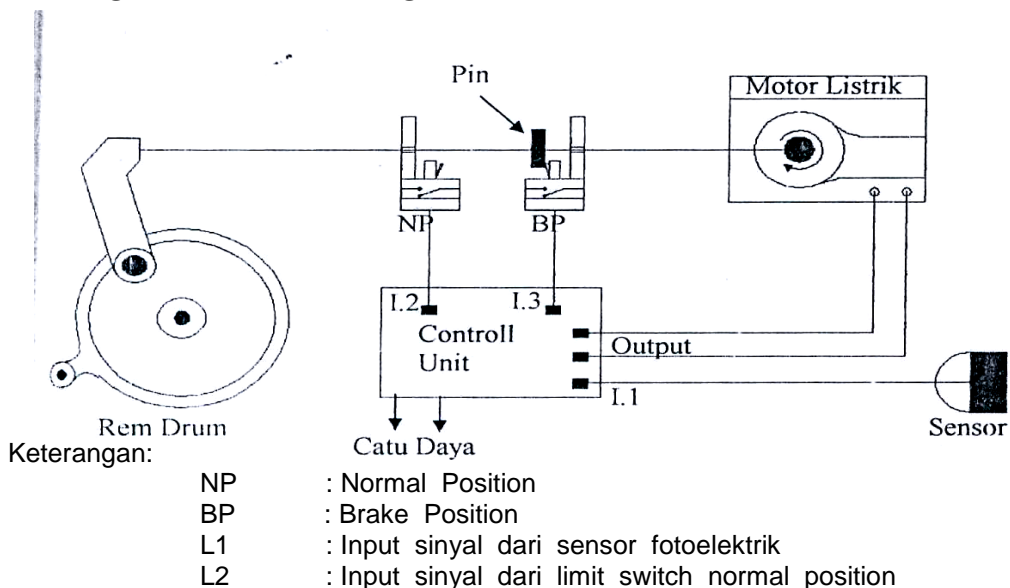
Pin

Motor Listrik

NP

BP

I.2

I.3

Controll Unit

Output

I.1

Rem Drum

Catu Daya

Sensor

Keterangan:

NP : Normal Position
BP : Brake Position
L1 : Input sinyal dari sensor fotoelektrik
L2 : Input sinyal dari limit switch normal position